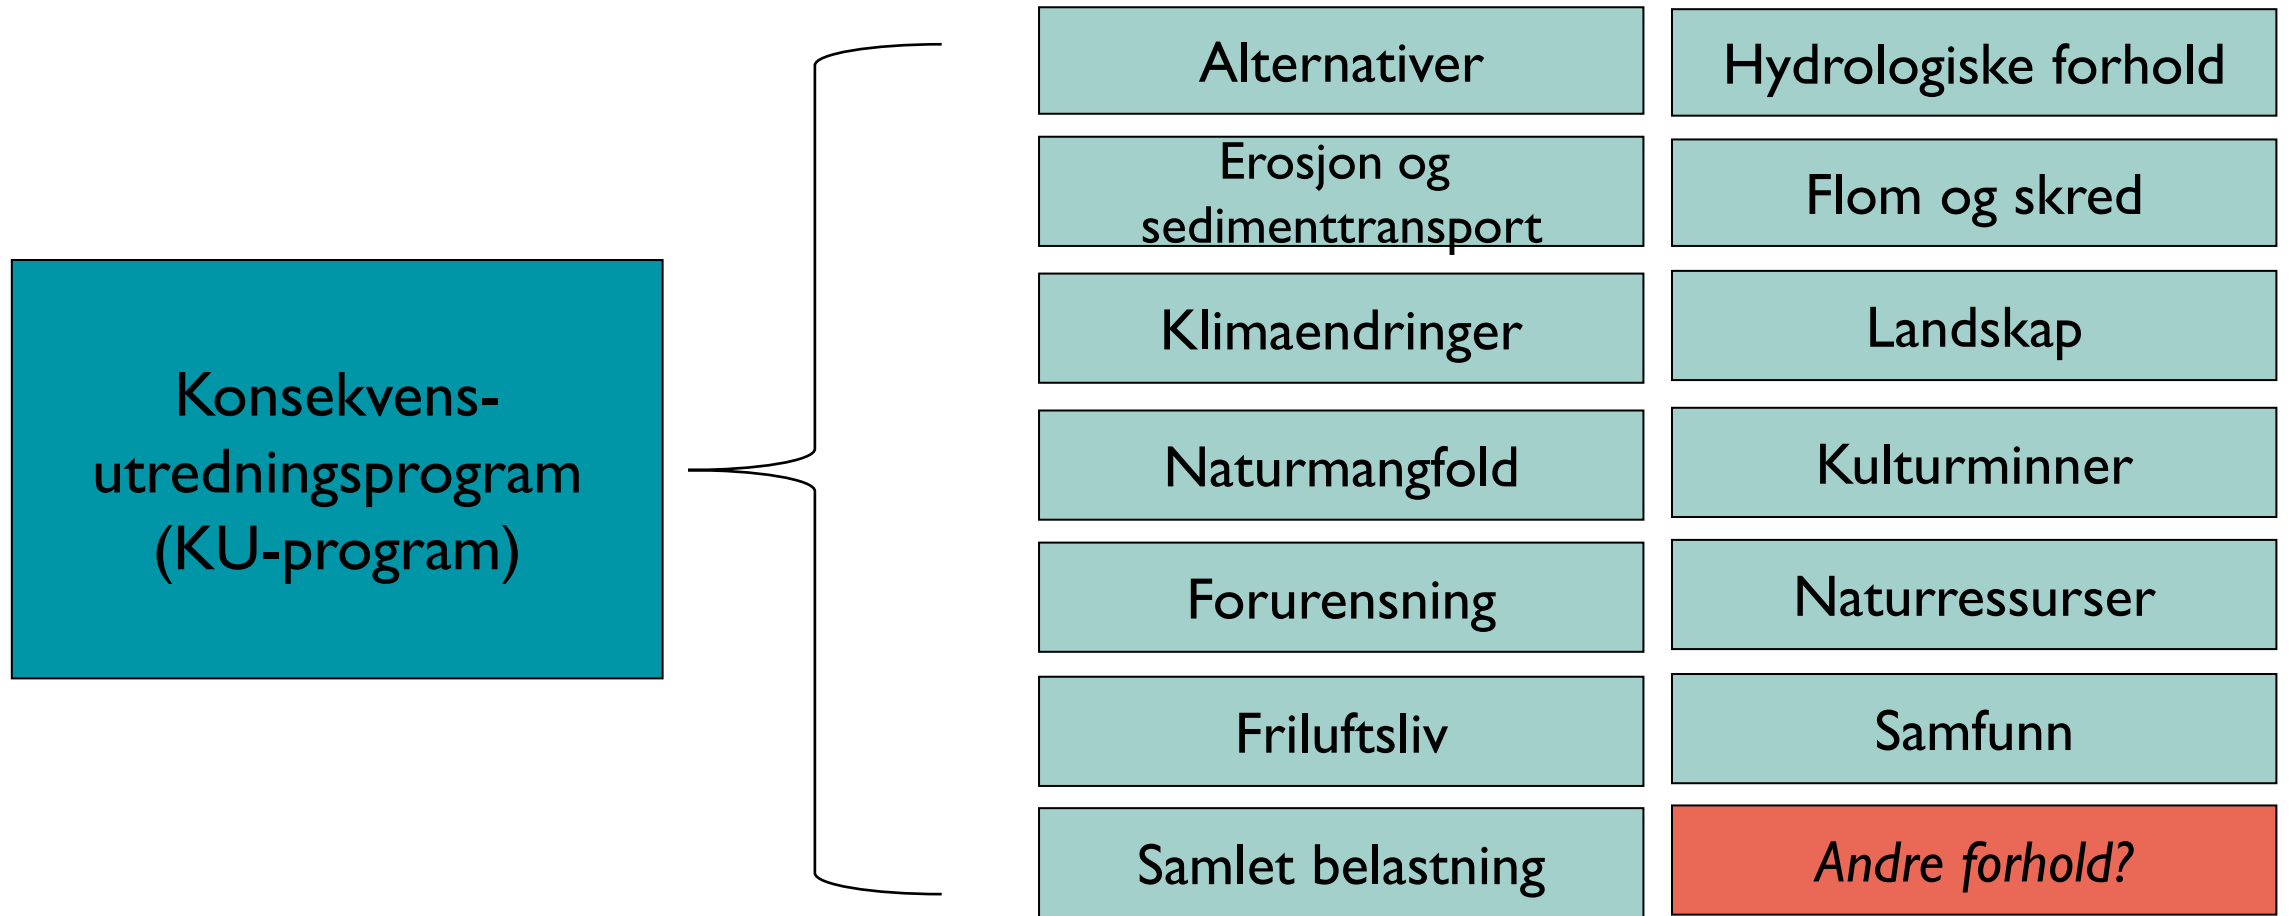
Konsekvensutredningsprogram (KU-program)

Alternativer

Hydrologiske forhold

Erosjon og sedimenttransport

Flom og skred

Klimaendringer

Landskap

Naturmangfold

Kulturminner

Forurensning

Naturressurser

Friluftsliv

Samfunn

Samlet belastning

*Andre forhold?*